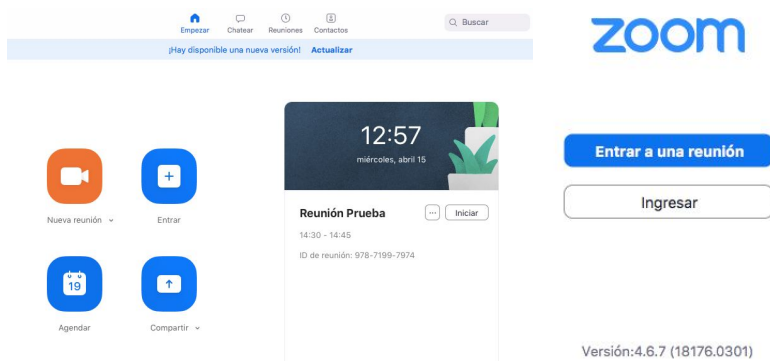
Empezar Chatear Reuniones Contactos

Buscar

zoom

¡Hay disponible una nueva versión! Actualizar

12:57
miércoles, abril 15

Entrar a una reunión

Ingresar

Nueva reunión

Entrar

Reunión Prueba

... Iniciar

14:30 - 14:45

ID de reunión: 978-7199-7974

19

Agendar

Compartir

Versión:4.6.7 (18176.0301)